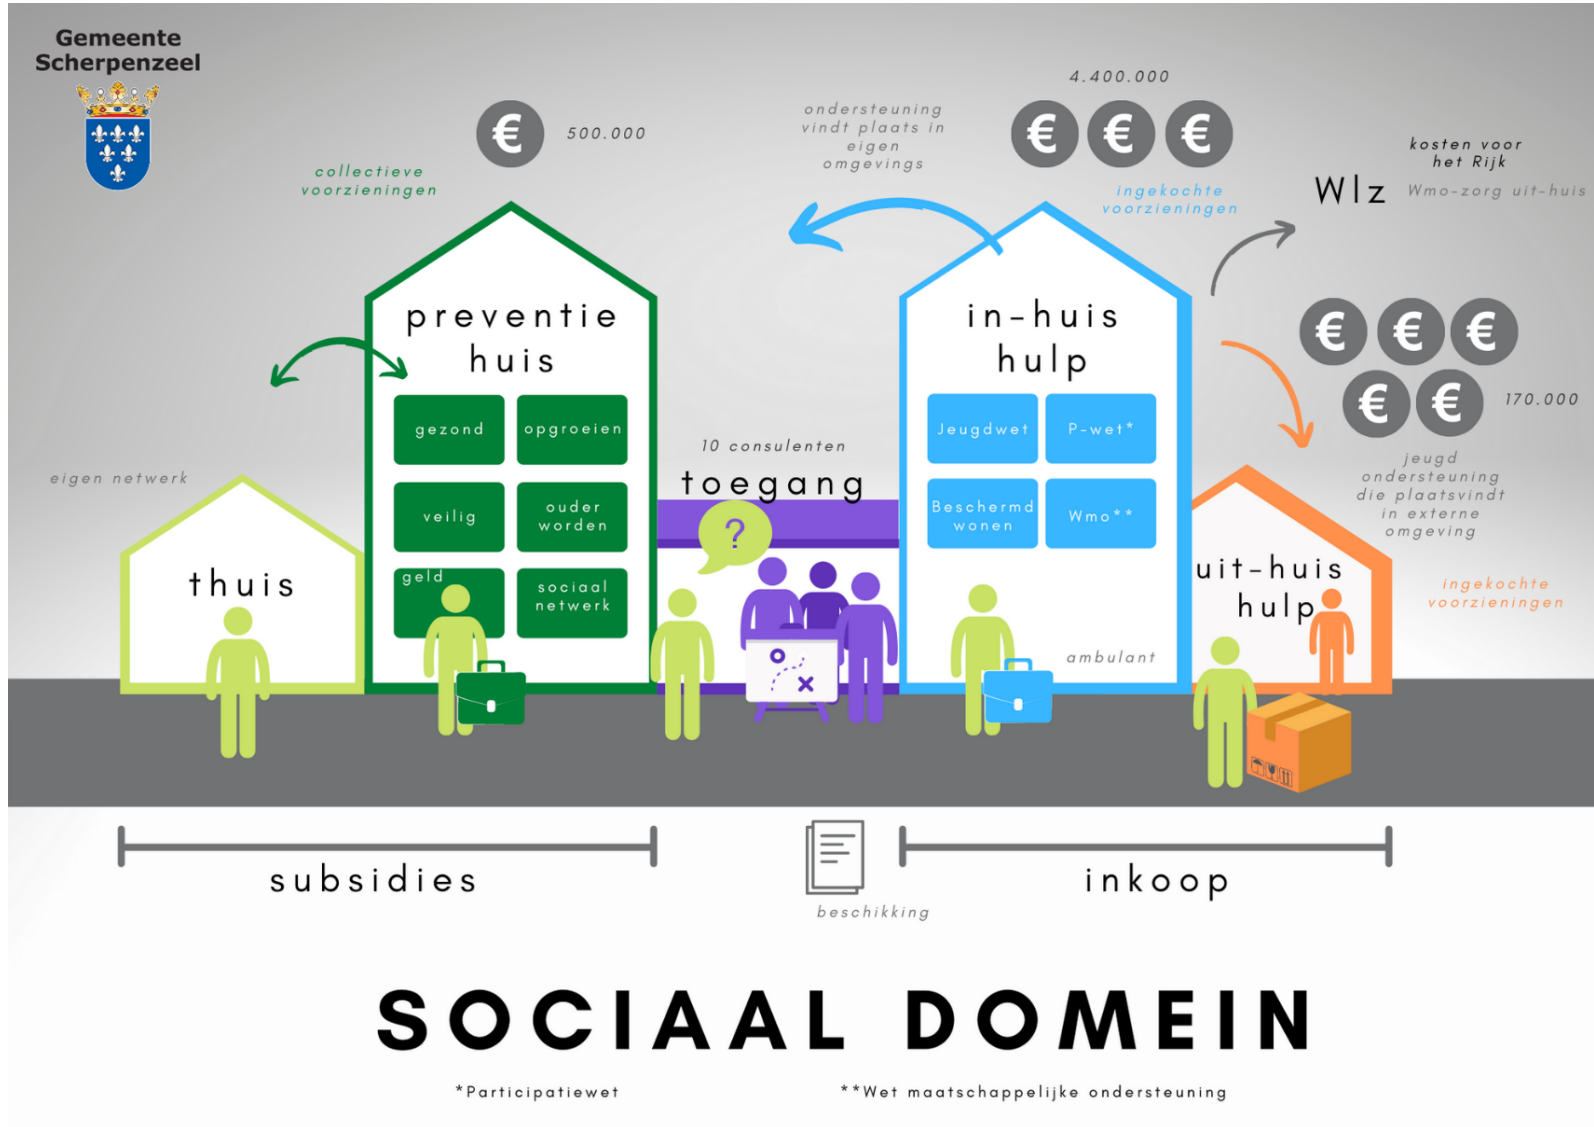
Gemeente Scherpenzeel

€ 500.000

collectieve voorzieningen

ondersteuning vindt plaats in eigen omgevings

4.400.000

€ € €

ingekochte voorzieningen

kosten voor het Rijk

Wlz

Wmo-zorg uit-huis

preventie huis

gezond
opgroeien
veilig
ouder worden
geld
sociaal netwerk

in-huis hulp

Jeugdwet
P-wet*
Beschermd wonen
Wmo**

€ € € € €

170.000

jeugd ondersteuning die plaatsvindt in externe omgeving

ingekochte voorzieningen

eigen netwerk

thuis

10 consulenten

toegang

?

ambulant

uit-huis hulp

subsidies

beschikking

inkoop

SOCIAAL DOMEIN

*Participatiewet

**Wet maatschappelijke ondersteuning